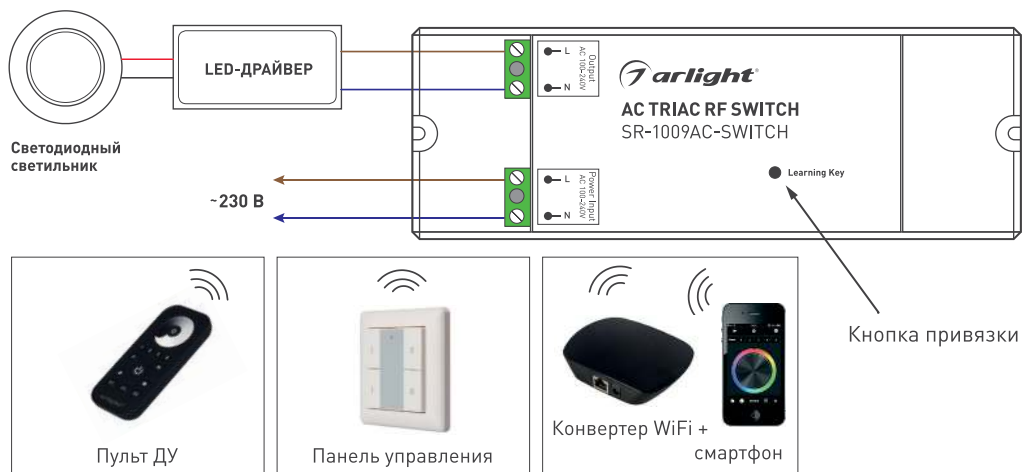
LED-ДРАЙВЕР

Светодиодный светильник

~230 В

L
N
Output
AC 100-240V

L
N
Power Input
AC 100-240V

arlight

AC TRIAC RF SWITCH
SR-1009AC-SWITCH

Learning Key

Кнопка привязки

Пульт ДУ

Панель управления

Конвертер WiFi + смартфон